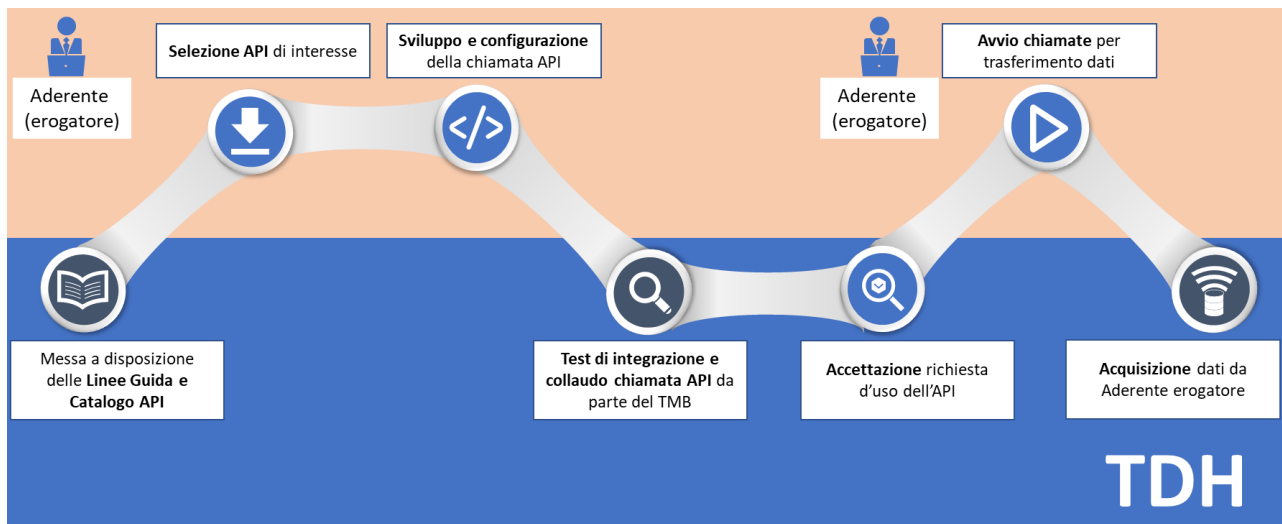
Aderente (erogatore)

Selezione API di interesse

Sviluppo e configurazione della chiamata API

Aderente (erogatore)

Avvio chiamate per trasferimento dati

Messa a disposizione delle Linee Guida e Catalogo API

Test di integrazione e collaudo chiamata API da parte del TMB

Accettazione richiesta d'uso dell'API

Acquisizione dati da Aderente erogatore

TDH